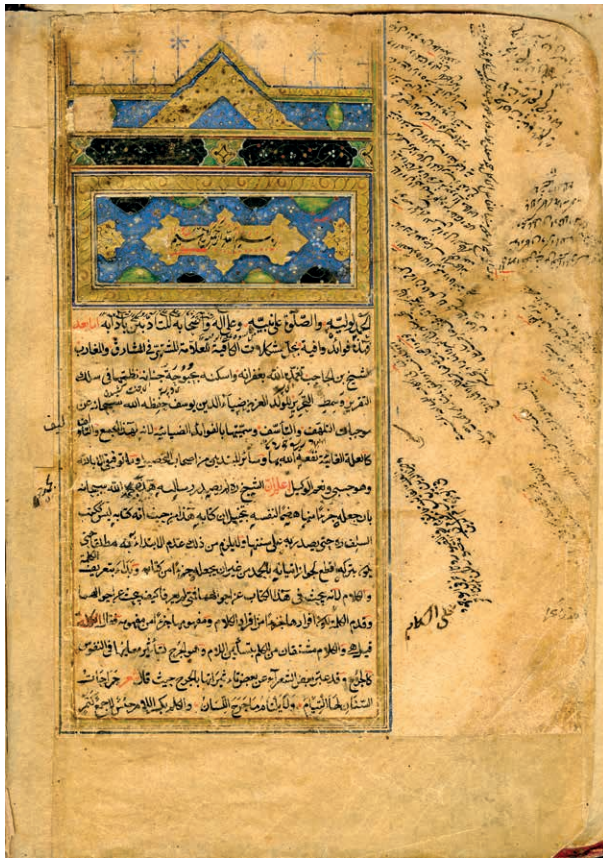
بسم الله الرحمن الرحيم

الحمد لله وليه والصلوة على نبيه وعلى آله وأصحابه ... أما بعد

فهذه فوائد وافية بحل مشكلات الكافية للعلامة المشتهر في المشارق والمغارب

الشيخ ابن الحاجب ... الله بغفرانه واسكنه بحبوحة جنانه ... في سلك

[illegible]

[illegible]

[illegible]

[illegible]

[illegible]

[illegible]

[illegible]

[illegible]

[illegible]

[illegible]

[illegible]

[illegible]

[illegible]

في الكلام

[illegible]